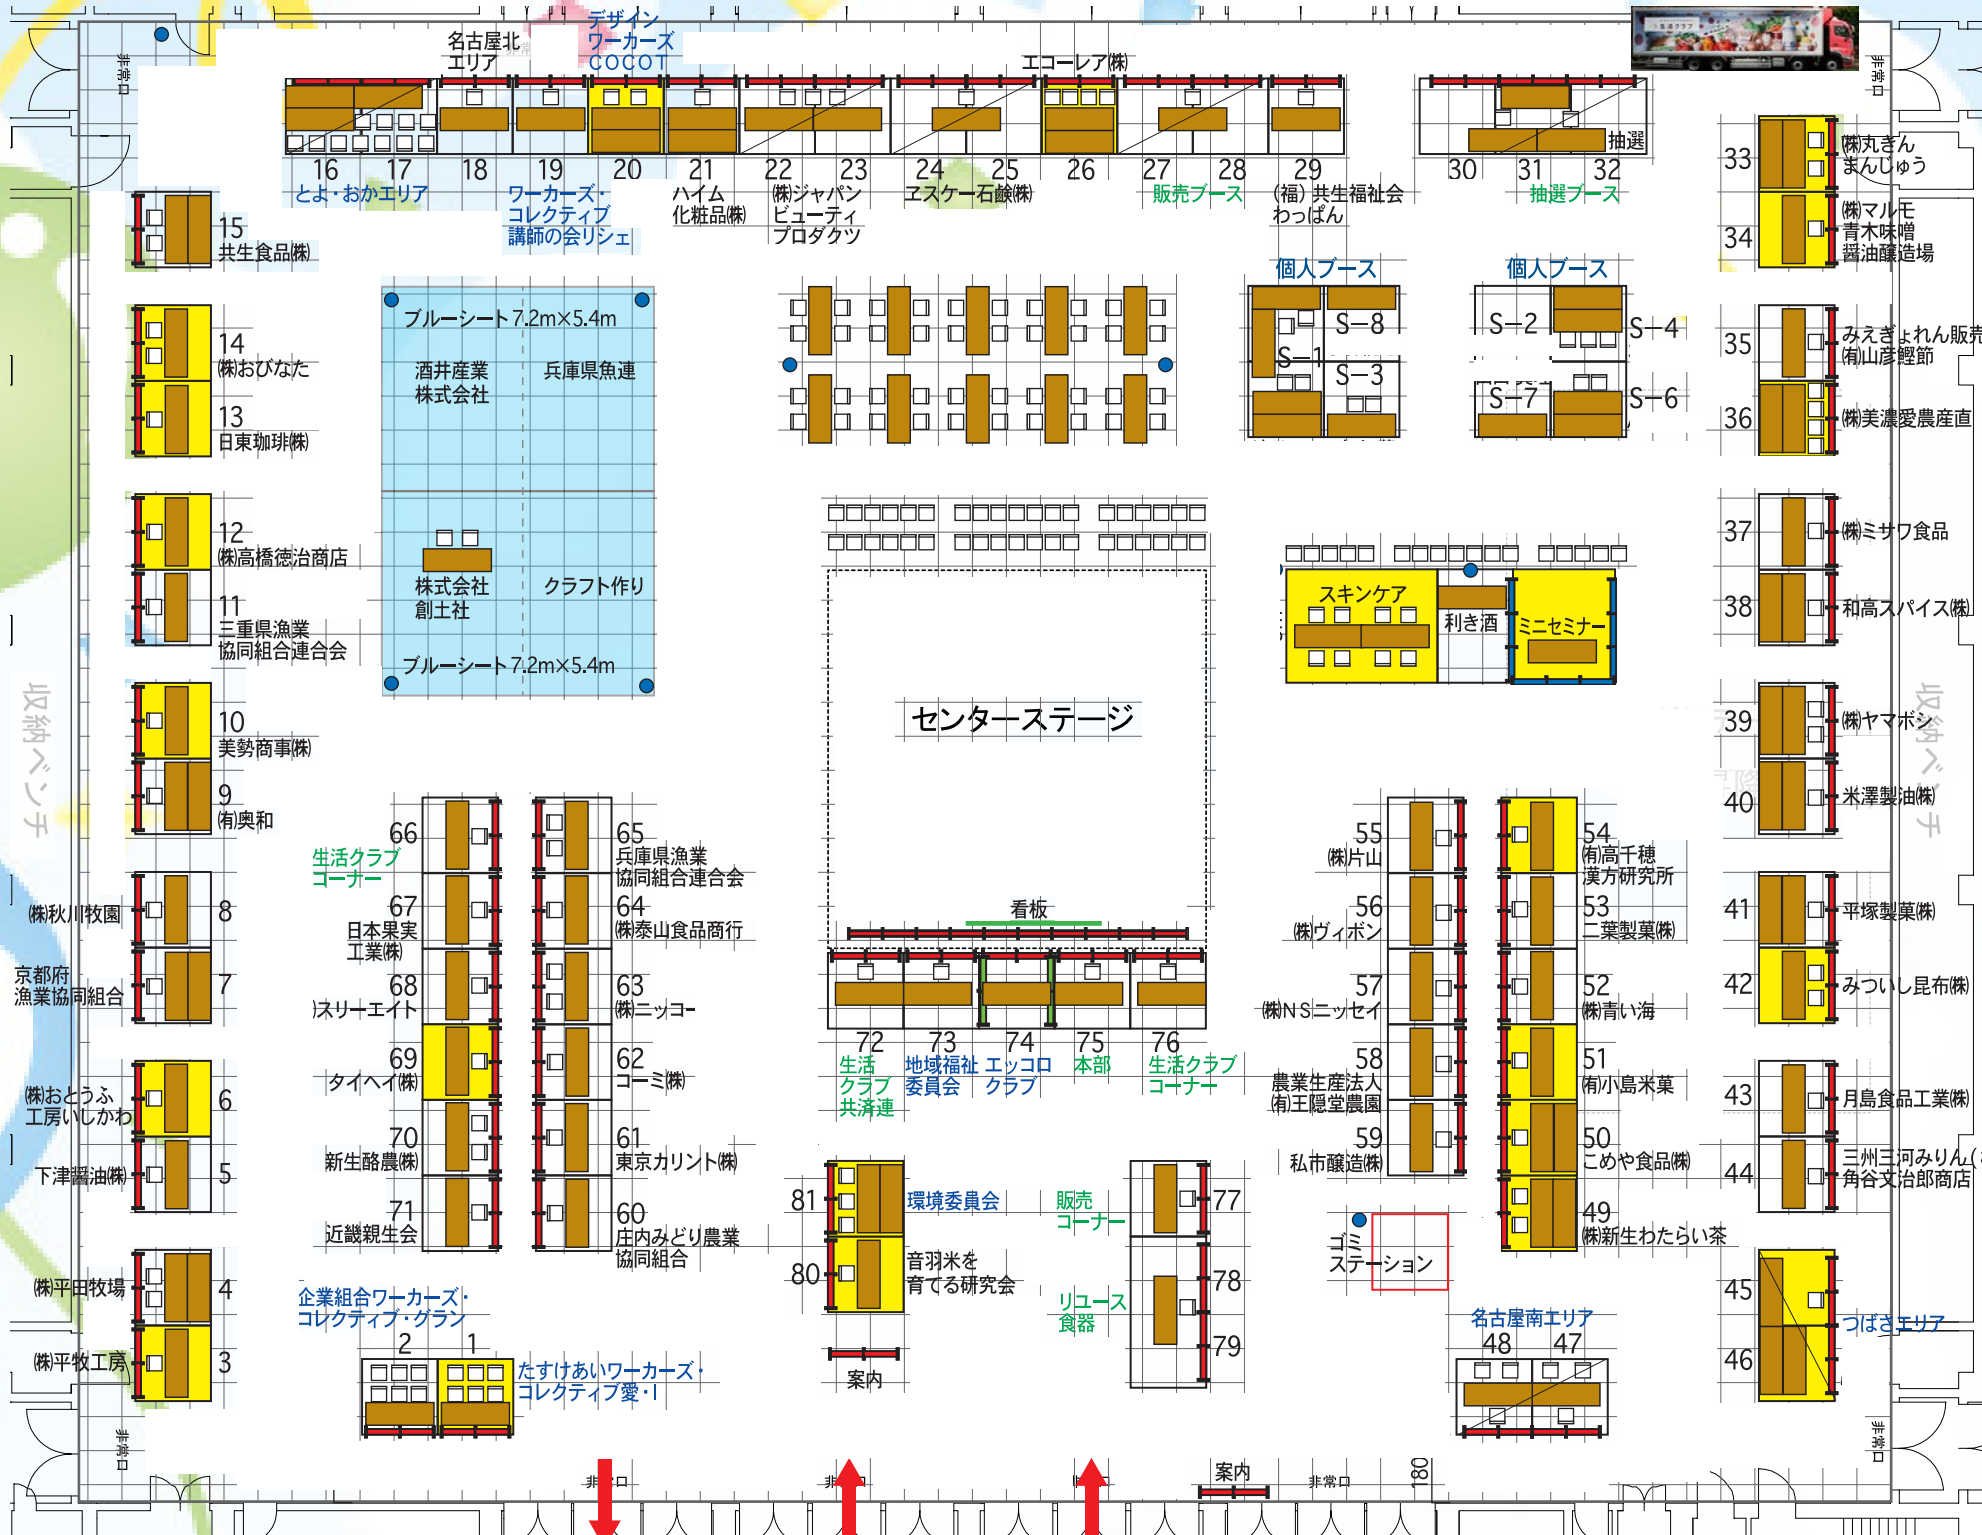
デザイン
ワーカーズ
COCOT
名古屋北
エリア
エコーレア(株)
抽選
非常口
非常口
16 17 18 19 20 21 22 23 24 25 26 27 28 29 30 31 32
とよ・おかエリア
ワーカーズ・
コレクティブ
講師の会リシェ
ハイム
化粧品(株)
(株)ジャパン
ビューティ
プロダクツ
エスケー石鹸(株)
販売ブース
(福) 共生福祉会
わっぱん
抽選ブース
33 (株)丸きん
まんじゅう
34 (株)マルモ
青木味噌
醤油醸造場
15
共生食品(株)
個人ブース
個人ブース
S−8
S−1
S−3
S−2
S−4
S−7
S−6
35 みえぎょれん販売
(有)山彦鰹節
36 (株)美濃愛農産直
14
(株)おびなた
13
日東珈琲(株)
ブルーシート7.2m×5.4m
酒井産業
株式会社
兵庫県魚連
株式会社
創土社
クラフト作り
ブルーシート7.2m×5.4m
12
(株)高橋徳治商店
11
三重県漁業
協同組合連合会
37 (株)ミサワ食品
38 和高スパイス(株)
スキンケア
利き酒
ミニセミナー
収納ベンチ
収納ベンチ
センターステージ
10
美勢商事(株)
9
(有)奥和
39 (株)ヤマボシ
40 米澤製油(株)
生活クラブ
コーナー
66
67
日本果実
工業(株)
68
スリーエイト
69
タイヘイ(株)
70
新生酪農(株)
71
近畿親生会
65
兵庫県漁業
協同組合連合会
64
(株)泰山食品商行
63
(株)ニッコー
62
コーミ(株)
61
東京カリント(株)
60
庄内みどり農業
協同組合
55
(株)片山
56
(株)ヴィボン
57
(株)NSニッセイ
58
農業生産法人
(有)王隠堂農園
59
私市醸造(株)
54
(有)高千穂
漢方研究所
53
二葉製菓(株)
52
(株)青い海
51
(有)小島米菓
50
こめや食品(株)
49
(株)新生わたらい茶
(株)秋川牧園 8
京都府
漁業協同組合 7
看板
72 73 74 75 76
生活
クラブ
共済連
地域福祉
委員会
エッコロ
クラブ
本部
生活クラブ
コーナー
41 平塚製菓(株)
42 みついし昆布(株)
(株)おとうふ
工房いしかわ 6
下津醤油(株) 5
81
80
環境委員会
音羽米を
育てる研究会
販売
コーナー
リユース
食器
77
78
79
ゴミ
ステーション
43 月島食品工業(株)
44 三州三河みりん
角谷文治郎商店
(株)平田牧場 4
(株)平牧工房 3
企業組合ワーカーズ・
コレクティブ・グラン
2 1
たすけあいワーカーズ・
コレクティブ愛・I
案内
名古屋南エリア
48 47
45
46
つばさエリア
非常口
非常口
案内
非常口
180